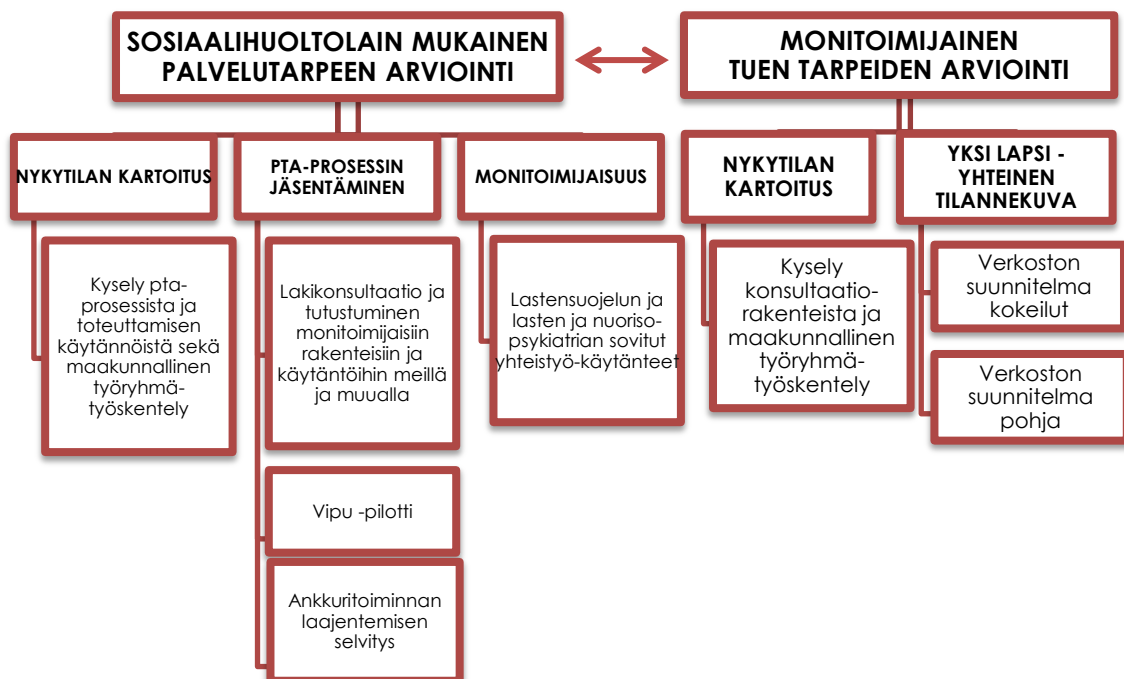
SOSIAALIHUOLTOLAIN MUKAINEN PALVELUTARPEEN ARVIOINTI

MONITOIMIJAINEN TUEN TARPEIDEN ARVIOINTI

NYKYTILAN KARTOITUS

Kysely pta-prosessista ja toteuttamisen käytännöistä sekä maakunnallinen työryhmätyöskentely

PTA-PROSESSIN JÄSENTÄMINEN

Lakikonsultaatio ja tutustuminen monitoimijaisiin rakenteisiin ja käytäntöihin meillä ja muualla

Vipu -pilotti

Ankkuritoiminnan laajentemisen selvitys

MONITOIMIJAISUUS

Lastensuojelun ja lasten ja nuorisopsykiatrian sovitut yhteistyö-käytänteet

NYKYTILAN KARTOITUS

Kysely konsultaatiorakenteista ja maakunnallinen työryhmätyöskentely

YKSI LAPSI - YHTEINEN TILANNEKUVA

Verkoston suunnitelma kokeilut

Verkoston suunnitelma pohja